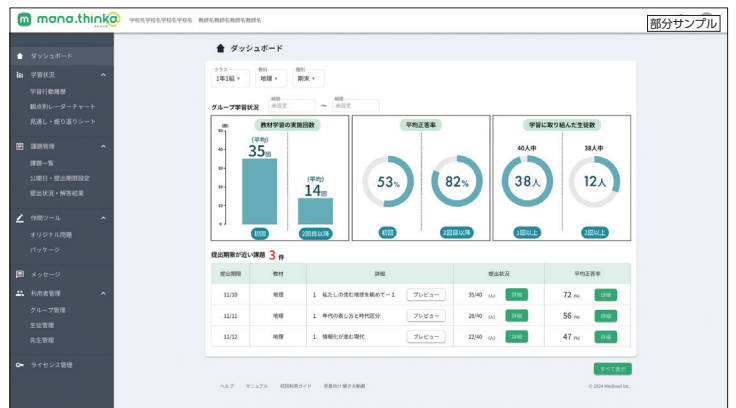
mana.thinka 学校名学校名学校名学校名　教師名教師名教師名教師名

部分サンプル

ダッシュボード
学習状況
学習行動履歴
観点別レーダーチャート
見通し・振り返りシート
課題管理
課題一覧
公開日・提出期限設定
提出状況・解答結果
作問ツール
オリジナル問題
パッケージ
メッセージ
利用者管理
グループ管理
生徒管理
先生管理
ライセンス管理

ダッシュボード

クラス 1年1組
教科 地理
種別 期末

グループ学習状況
期間 未指定 ～ 期間 未指定

教材学習の実施回数
(回)
50
40
30
20
10
0
(平均) 35回
(平均) 14回
初回
2回目以降

平均正答率
53%
82%
初回
2回目以降

学習に取り組んだ生徒数
40人中
38人
38人中
12人
1回以上
2回目以上

提出期限が近い課題 3件

| 提出期限 | 教材 | 詳細 | | 提出状況 | | 平均正答率 | |
|---|---|---|---|---|---|---|---|
| 11/10 | 地理 | 1 私たちの住む地理を眺めて－1 | プレビュー | 35/40 (人) | 詳細 | 72 (%) | 詳細 |
| 11/11 | 地理 | 1 年代の表し方と時代区分 | プレビュー | 28/40 (人) | 詳細 | 56 (%) | 詳細 |
| 11/12 | 地理 | 1 情報化が進む現代 | プレビュー | 22/40 (人) | 詳細 | 47 (%) | 詳細 |

すべて表示

ヘルプ　マニュアル　初回利用ガイド　児童向け 使い方動画　© 2024 MeBest Inc.